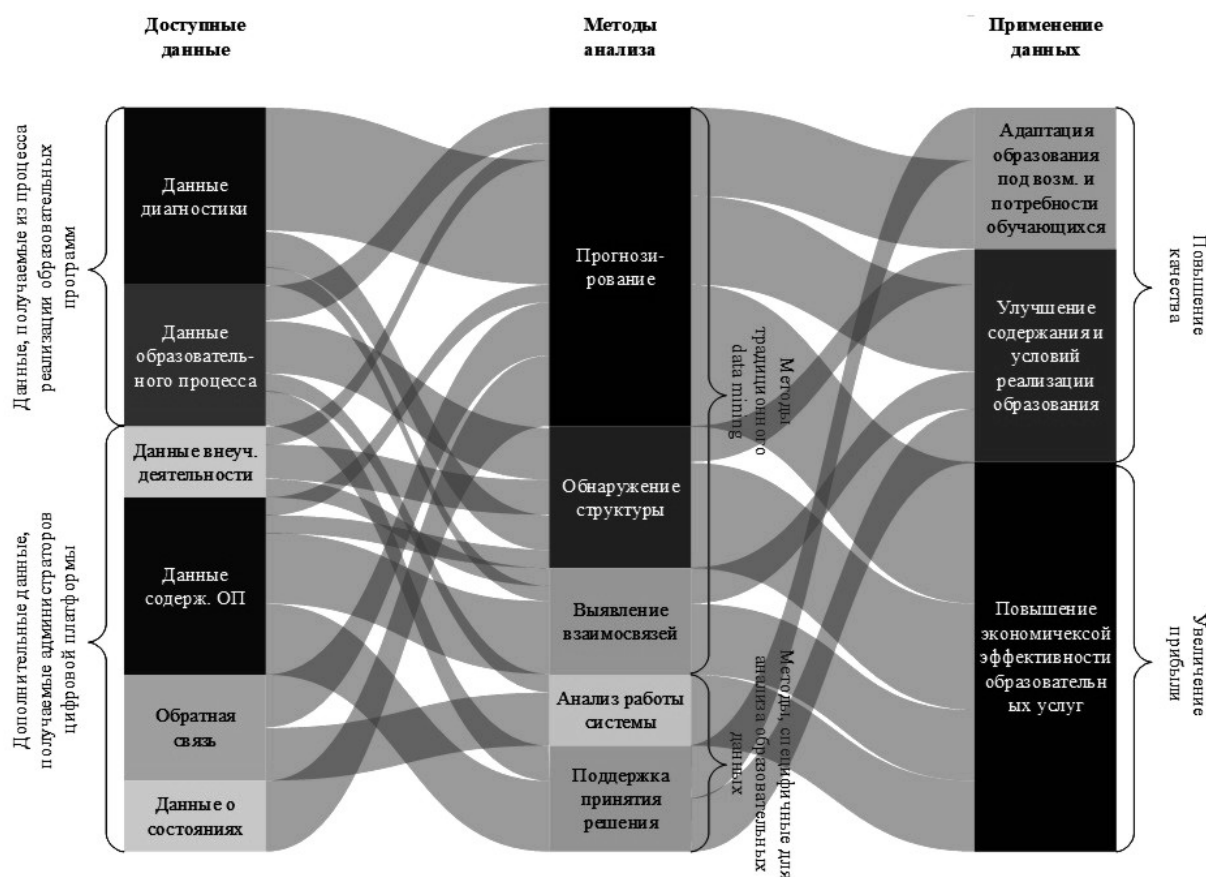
Доступные данные

Методы анализа

Применение данных

Данные, получаемые из процесса реализации образовательных програм

Данные диагностики

Данные образовательного процесса

Данные внеуч. деятельности

Дополнительные данные, получаемые администраторов цифровой платформы

Данные содерж. ОП

Обратная связь

Данные о состояниях

Прогнозирование

Обнаружение структуры

Выявление взаимосвязей

Анализ работы системы

Поддержка принятия решения

Методы традиционного data mining

Методы, специфичные для анализа образовательных данных

Адаптация образования под возм. и потребности обучающихся

Улучшение содержания и условий реализации образования

Повышение экономичексой эффективности образовательн ых услуг

Повышение качества

Увеличение прибыли